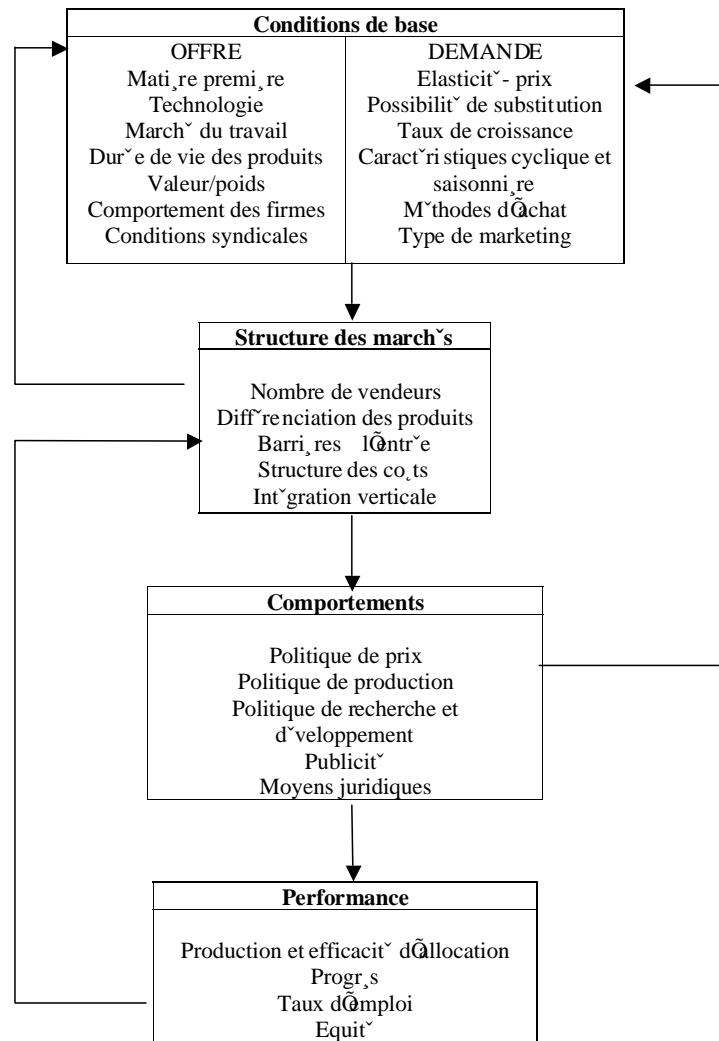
Conditions de base

OFFRE
Mati¸re premi¸re
Technologie
Marchˇ du travail
Durˇe de vie des produits
Valeur/poids
Comportement des firmes
Conditions syndicales

DEMANDE
Elasticitˇ- prix
Possibilitˇ de substitution
Taux de croissance
Caractˇristiques cyclique et saisonni¸re
Mˇthodes dÕachat
Type de marketing

Structure des marchˇs

Nombre de vendeurs
Diffˇrenciation des produits
Barri¸res lÕentrˇe
Structure des co˛ts
Intˇgration verticale

Comportements

Politique de prix
Politique de production
Politique de recherche et dˇveloppement
Publicitˇ
Moyens juridiques

Performance

Production et efficacitˇ dÕallocation
Progr¸s
Taux dÕemploi
Equitˇ